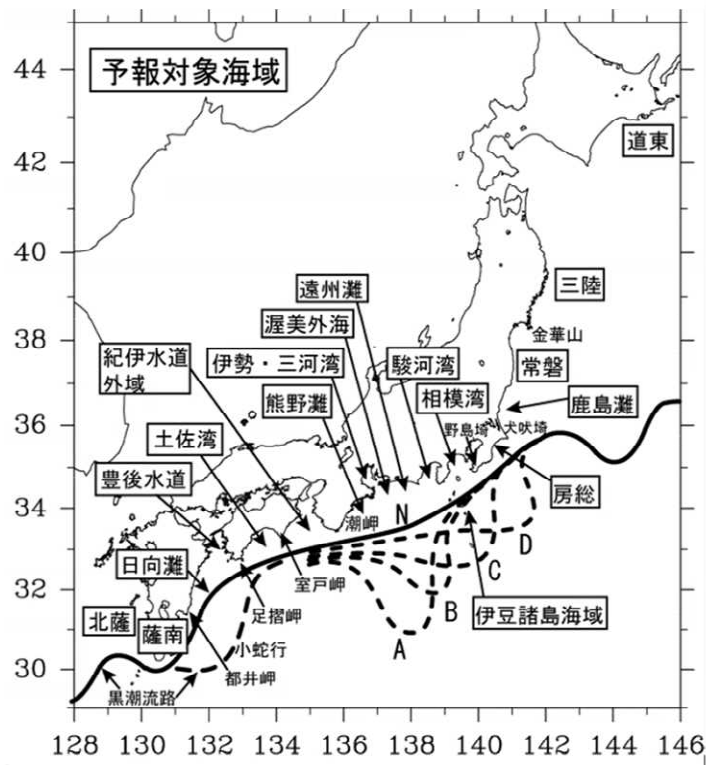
予報対象海域

44
42
40
38
36
34
32
30

道東
三陸
金華山
常磐
鹿島灘
遠州灘
渥美外海
駿河湾
伊勢・三河湾
紀伊水道外域
熊野灘
相模湾
野島埼
犬吠埼
土佐湾
豊後水道
房総
潮岬
N
D
C
B
A
室戸岬
日向灘
足摺岬
伊豆諸島海域
北薩
薩南
小蛇行
都井岬
黒潮流路

128 130 132 134 136 138 140 142 144 146